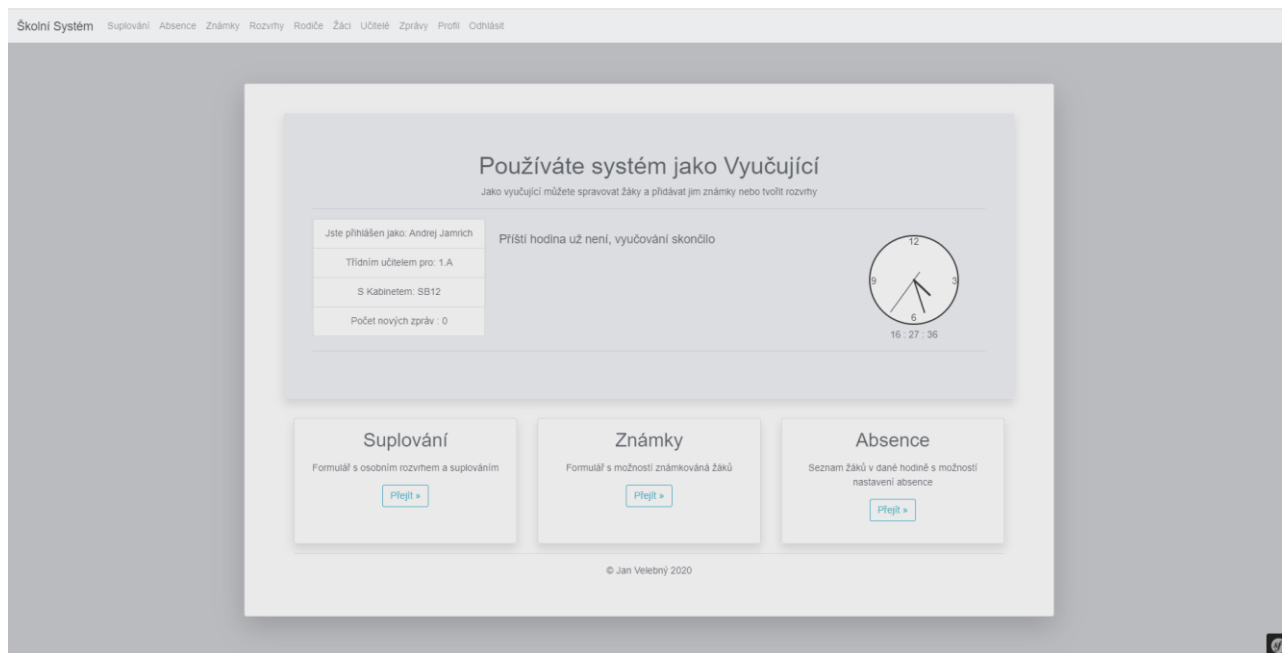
Školní Systém Suplování Absence Známky Rozvrhy Rodiče Žáci Učitelé Zprávy Profil Odhlásit

Používáte systém jako Vyučující

Jako vyučující můžete spravovat žáky a přidávat jim známky nebo tvořit rozvrhy

Jste přihlášen jako: Andrej Jamrich

Třídním učitelem pro: 1.A

S Kabinetem: SB12

Počet nových zpráv : 0

Příští hodina už není, vyučování skončilo

12
3
6
9
16 : 27 : 36

Suplování

Formulář s osobním rozvrhem a suplováním

Přejít »

Známky

Formulář s možností známkování žáků

Přejít »

Absence

Seznam žáků v dané hodině s možností nastavení absence

Přejít »

© Jan Velebný 2020